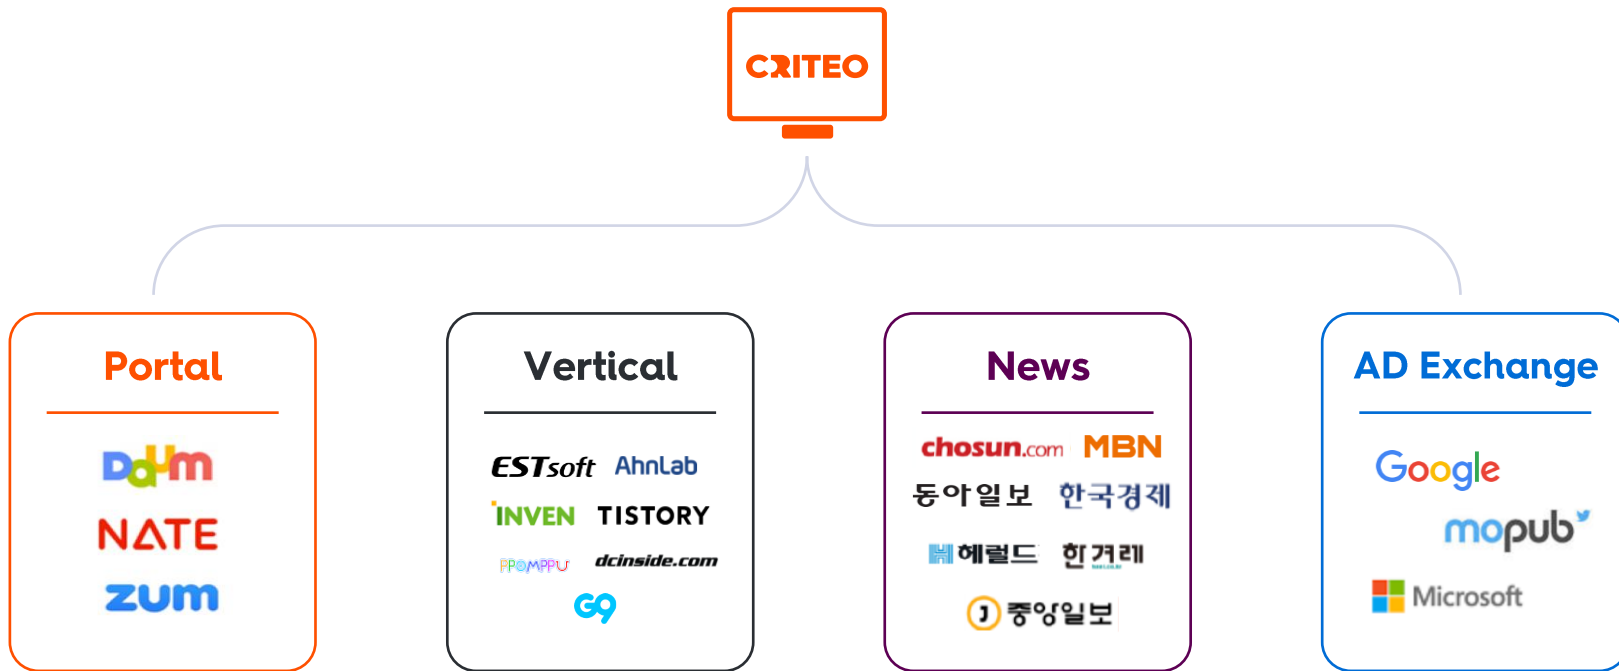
CRITEO

Portal

Daum

NATE

zum

Vertical

ESTsoft AhnLab

INVEN TISTORY

PPOMPPU dcinside.com

G9

News

chosun.com MBN

동아일보 한국경제

헤럴드 한겨레

중앙일보

AD Exchange

Google

mopub

Microsoft